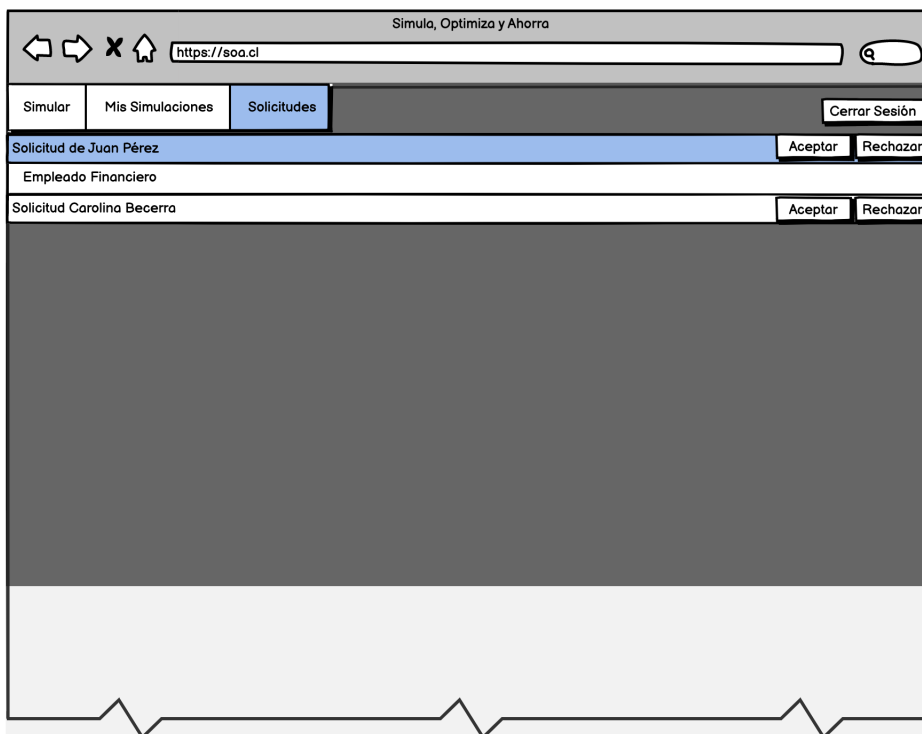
Simula, Optimiza y Ahorra

https://soa.cl

Simular

Mis Simulaciones

Solicitudes

Cerrar Sesión

Solicitud de Juan Pérez

Aceptar

Rechazar

Empleado Financiero

Solicitud Carolina Becerra

Aceptar

Rechazar